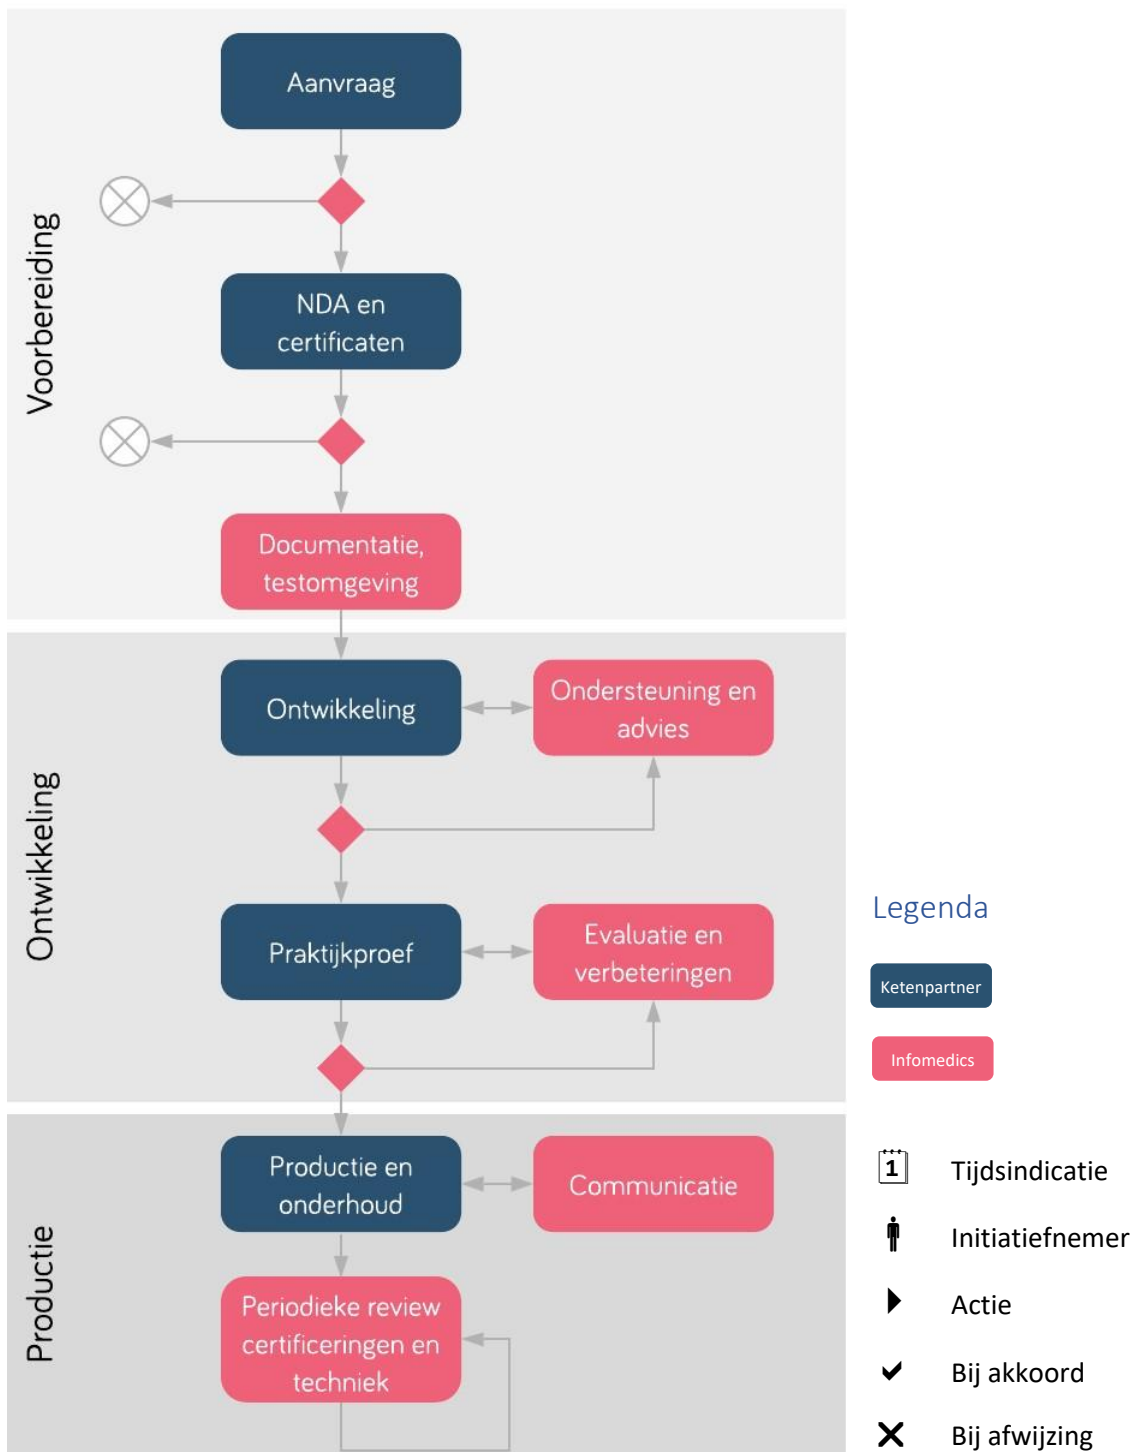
Voorbereiding

Aanvraag

NDA en certificaten

Documentatie, testomgeving

Ontwikkeling

Ontwikkeling

Ondersteuning en advies

Praktijkproef

Evaluatie en verbeteringen

Productie

Productie en onderhoud

Communicatie

Periodieke review certificeringen en techniek

Legenda

Ketenpartner

Infomedics

1 Tijdsindicatie

Initiatiefnemer

Actie

Bij akkoord

Bij afwijzing